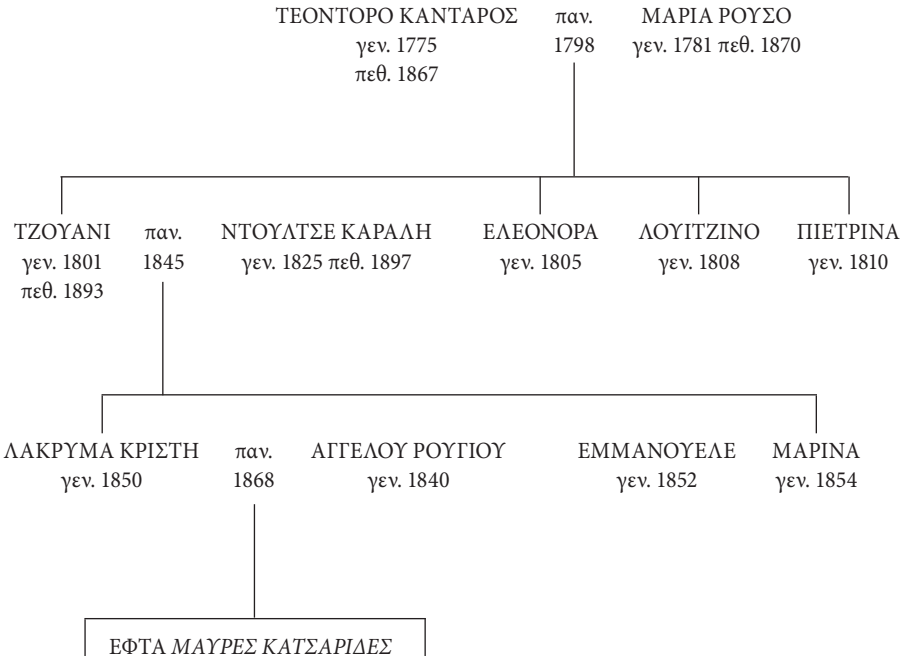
ΤΕΟΝΤΟΡΟ ΚΑΝΤΑΡΟΣ
γεν. 1775
πεθ. 1867

παν.
1798

ΜΑΡΙΑ ΡΟΥΣΟ
γεν. 1781 πεθ. 1870

ΤΖΟΥΑΝΙ
γεν. 1801
πεθ. 1893

παν.
1845

ΝΤΟΥΛΤΣΕ ΚΑΡΑΛΗ
γεν. 1825 πεθ. 1897

ΕΛΕΟΝΟΡΑ
γεν. 1805

ΛΟΥΙΤΖΙΝΟ
γεν. 1808

ΠΙΕΤΡΙΝΑ
γεν. 1810

ΛΑΚΡΥΜΑ ΚΡΙΣΤΗ
γεν. 1850

παν.
1868

ΑΓΓΕΛΟΥ ΡΟΥΓΙΟΥ
γεν. 1840

ΕΜΜΑΝΟΥΕΛΕ
γεν. 1852

ΜΑΡΙΝΑ
γεν. 1854

ΕΦΤΑ *ΜΑΥΡΕΣ ΚΑΤΣΑΡΙΔΕΣ*